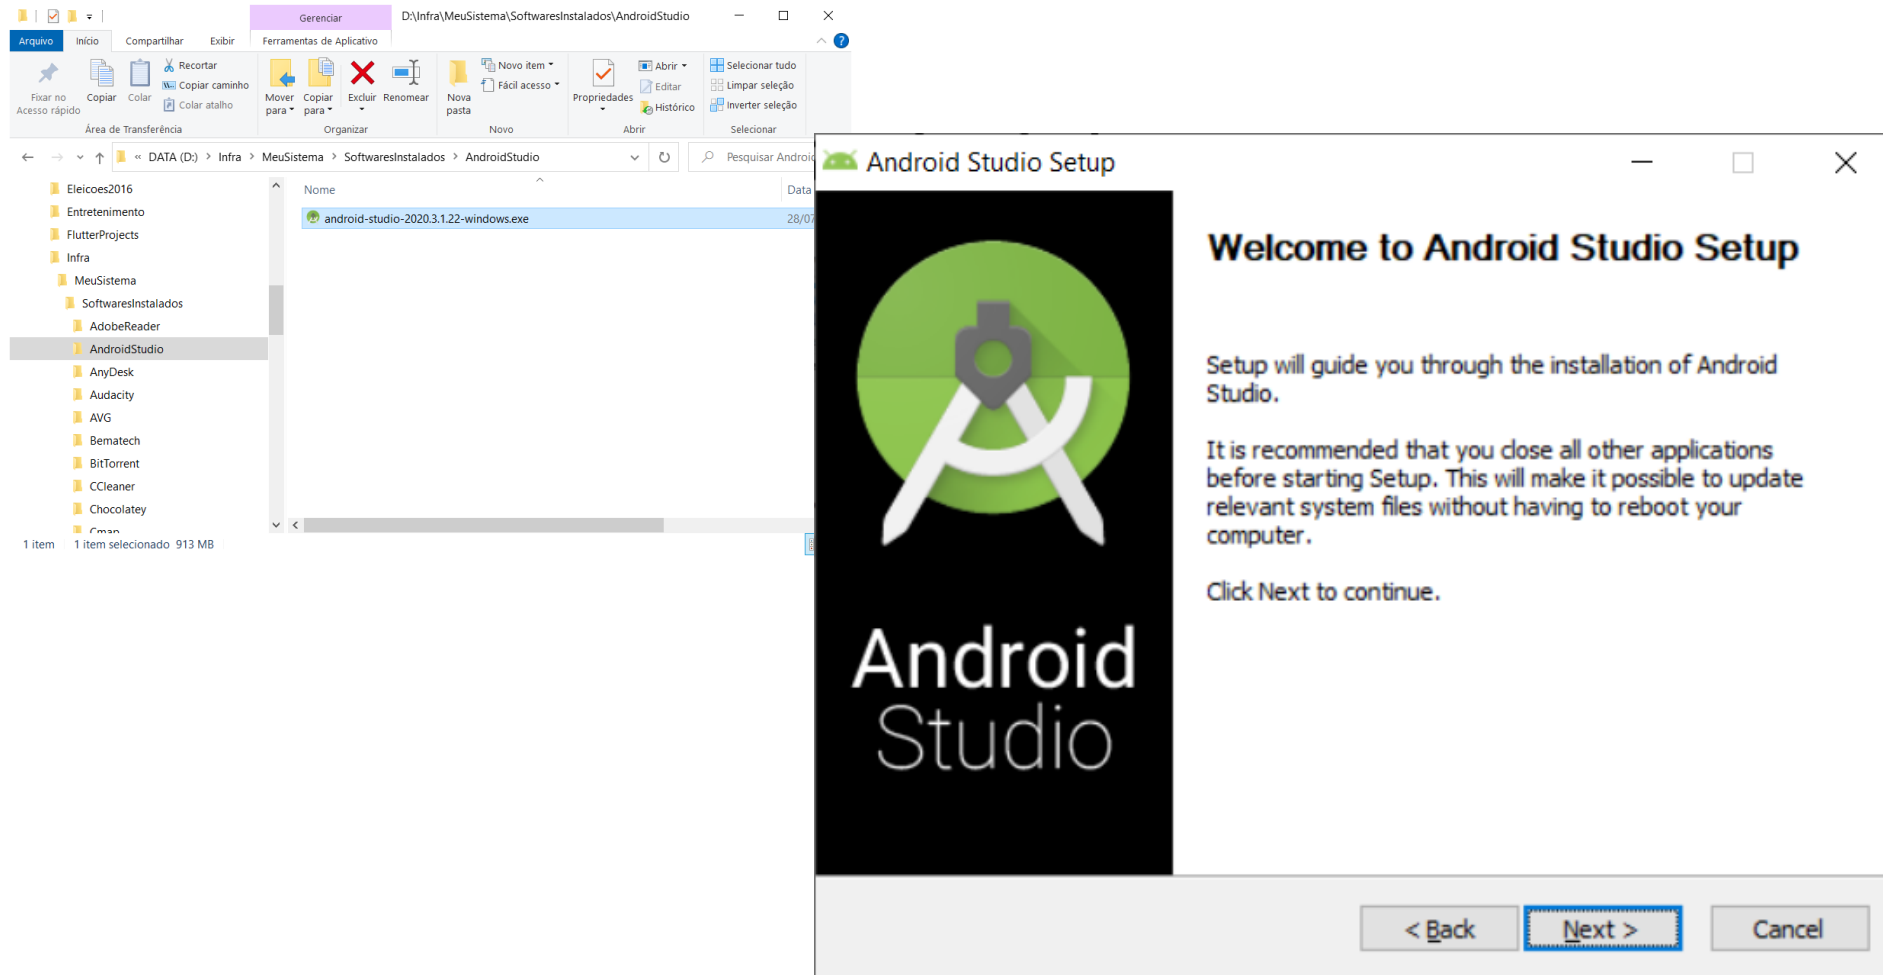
Gerenciar
D:\Infra\MeuSistema\SoftwaresInstalados\AndroidStudio

Arquivo Início Compartilhar Exibir Ferramentas de Aplicativo

Fixar no Acesso rápido
Copiar
Colar
Recortar
Copiar caminho
Colar atalho
Área de Transferência
Mover para
Copiar para
Excluir
Renomear
Organizar
Nova pasta
Novo item
Fácil acesso
Novo
Propriedades
Abrir
Editar
Histórico
Abrir
Selecionar tudo
Limpar seleção
Inverter seleção
Selecionar

« DATA (D:) > Infra > MeuSistema > SoftwaresInstalados > AndroidStudio
Pesquisar Androi

Eleicoes2016
Entretenimento
FlutterProjects
Infra
MeuSistema
SoftwaresInstalados
AdobeReader
AndroidStudio
AnyDesk
Audacity
AVG
Bematech
BitTorrent
CCleaner
Chocolatey
Cmap

Nome
Data
android-studio-2020.3.1.22-windows.exe
28/07

1 item 1 item selecionado 913 MB

Android Studio Setup

Android
Studio

Welcome to Android Studio Setup

Setup will guide you through the installation of Android Studio.

It is recommended that you close all other applications before starting Setup. This will make it possible to update relevant system files without having to reboot your computer.

Click Next to continue.

< Back Next > Cancel